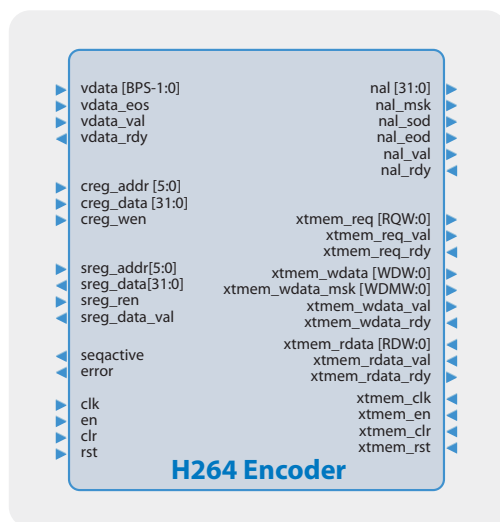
vdata [BPS-1:0]
vdata_eos
vdata_val
vdata_rdy

creg_addr [5:0]
creg_data [31:0]
creg_wen

sreg_addr[5:0]
sreg_data[31:0]
sreg_ren
sreg_data_val

seqactive
error

clk
en
clr
rst

nal [31:0]
nal_msk
nal_sod
nal_eod
nal_val
nal_rdy

xtmem_req [RQW:0]
xtmem_req_val
xtmem_req_rdy

xtmem_wdata [WDW:0]
xtmem_wdata_msk [WDMW:0]
xtmem_wdata_val
xtmem_wdata_rdy

xtmem_rdata [RDW:0]
xtmem_rdata_val
xtmem_rdata_rdy

xtmem_clk
xtmem_en
xtmem_clr
xtmem_rst

H264 Encoder